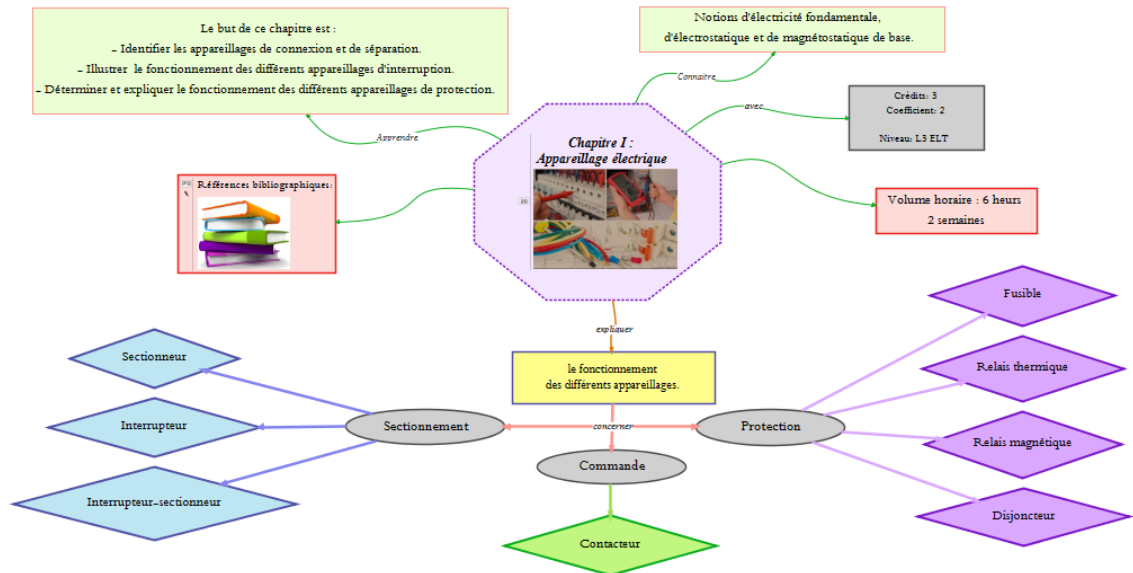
Le but de ce chapitre est :
- Identifier les appareillages de connexion et de séparation.
- Illustrer le fonctionnement des différents appareillages d'interruption.
- Déterminer et expliquer le fonctionnement des différents appareillages de protection.

Notions d'électricité fondamentale, d'électrostatique et de magnétostatique de base.

Connaitre

Apprendre

avec

Crédits: 3
Coefficient: 2
Niveau: L3 ELT

Chapitre I :
Appareillage électrique

Références bibliographiques:

Volume horaire : 6 heurs
2 semaines

expliquer

le fonctionnement des différents appareillages.

concerner

Sectionneur

Interrupteur

Interrupteur-sectionneur

Sectionnement

Commande

Contacteur

Protection

Fusible

Relais thermique

Relais magnétique

Disjoncteur